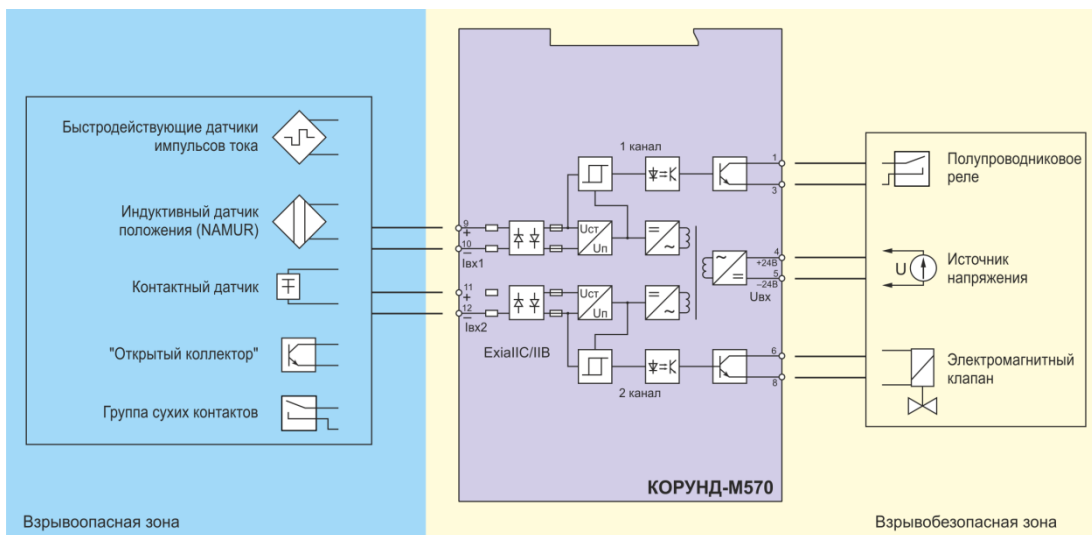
Быстродействующие датчики импульсов тока

Индуктивный датчик положения (NAMUR)

Контактный датчик

"Открытый коллектор"

Группа сухих контактов

1 канал

9
+
10
−
Iвх1

11
+
12
−
Iвх2

Uст
Uп

Uст
Uп

ExiaIIC/IIB

2 канал

1
3
4
+24В
5
−24В
Uвх
6
8

КОРУНД-М570

Полупроводниковое реле

U

Источник напряжения

Электромагнитный клапан

Взрывоопасная зона

Взрывобезопасная зона